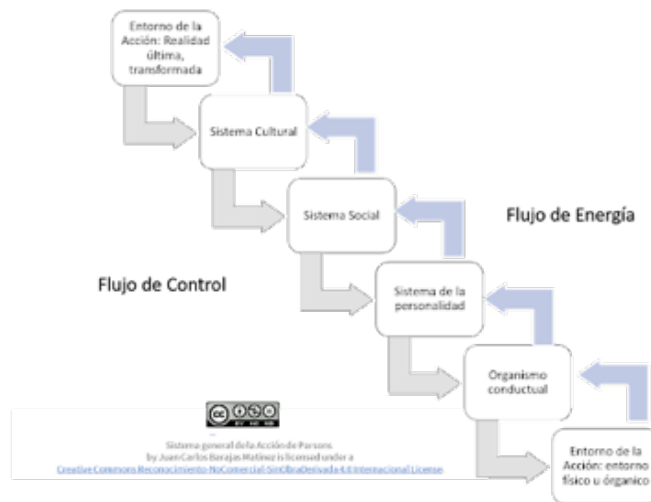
Entorno de la Acción: Realidad última, transformada

Sistema Cultural

Sistema Social

Flujo de Energía

Flujo de Control

Sistema de la personalidad

Organismo conductual

Entorno de la Acción: entorno físico u orgánico

Sistema general de la Acción de Parsons by Juan Carlos Barajas Martínez is licensed under a Creative Commons Reconocimiento-NoComercial-SinObraDerivada 4.0 Internacional License.